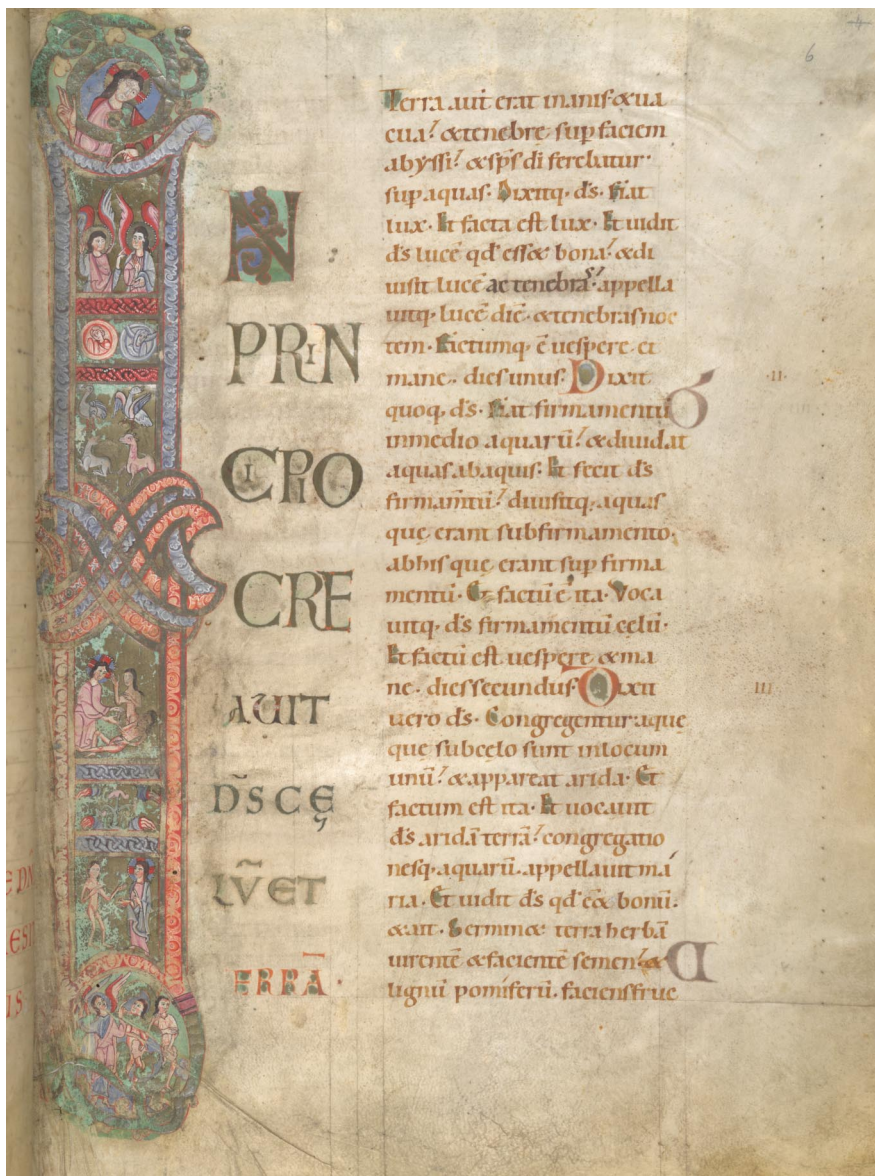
4
6

N PRIN CIPIO CRE AUIT DS CE LU ET TERRA·

Terra autem erat inanis et uacua et tenebre sup faciem abyssi et sps di ferebatur sup aquas. Dixitq ds. fiat lux. Et facta est lux. Et uidit ds lucē qd esset bona et diuisit lucē ac tenebras. appellauitq lucē diē. et tenebras noctem. Factumq ē uespere et mane. dies unus. Dixit quoq ds. Fiat firmamentū inmedio aquarū et diuidat aquas ab aquis. Et fecit ds firmamentū diuisitq aquas que erant sub firmamento. abhis que erant sup firmamentū. Et factū ē ita. Vocauitq ds firmamentū celū. Et factū est uespere et mane. dies secundus. Dixit uero ds. Congregentur aque que sub celo sunt inlocum unū et appareat arida. Et factum est ita. Et uocauit ds aridā terrā. congregationesq aquarū appellauit maria. Et uidit ds qd esset bonū. et ait. Germinet terra herbā uirentē et facientē semen et lignū pomiferū. faciens fruc

II

III